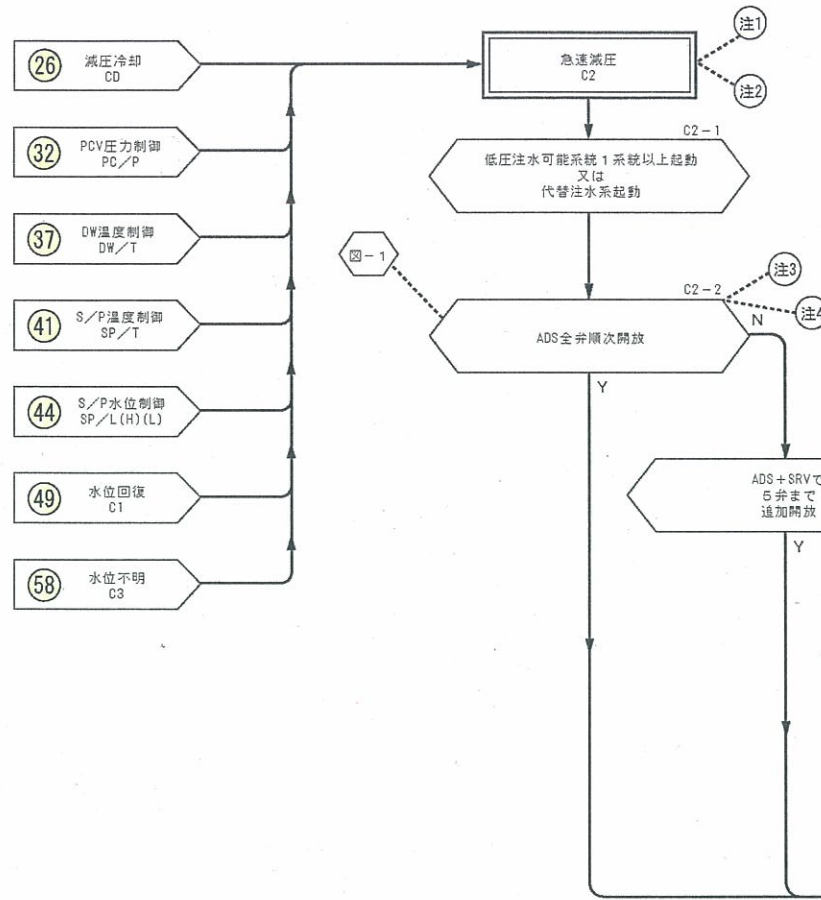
26 減圧冷却 CD

32 PCV圧力制御 PC／P

37 DW温度制御 DW／T

41 S／P温度制御 SP／T

44 S／P水位制御 SP／L(H)(L)

49 水位回復 C1

58 水位不明 C3

急速減圧 C2

注1

注2

C2－1

低圧注水可能系統１系統以上起動 又は 代替注水系起動

図－１

C2－2

注3

注4

N

ADS全弁順次開放

Y

ADS＋SRVで ５弁まで 追加開放

Y